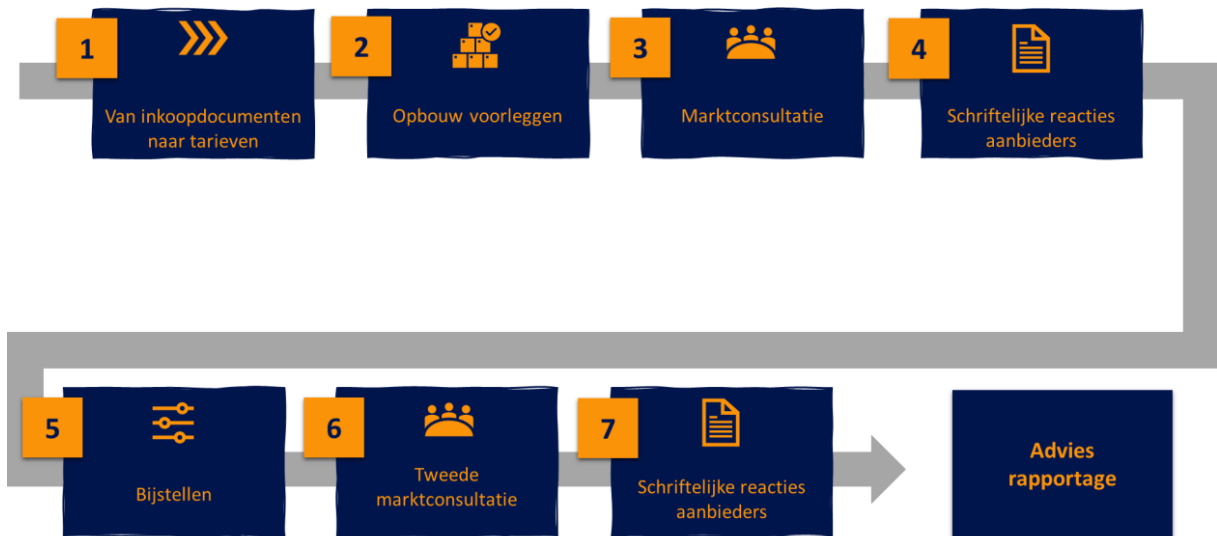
1
Van inkoopdocumenten naar tarieven

2
Opbouw voorleggen

3
Marktconsultatie

4
Schriftelijke reacties aanbieders

5
Bijstellen

6
Tweede marktconsultatie

7
Schriftelijke reacties aanbieders

Advies rapportage